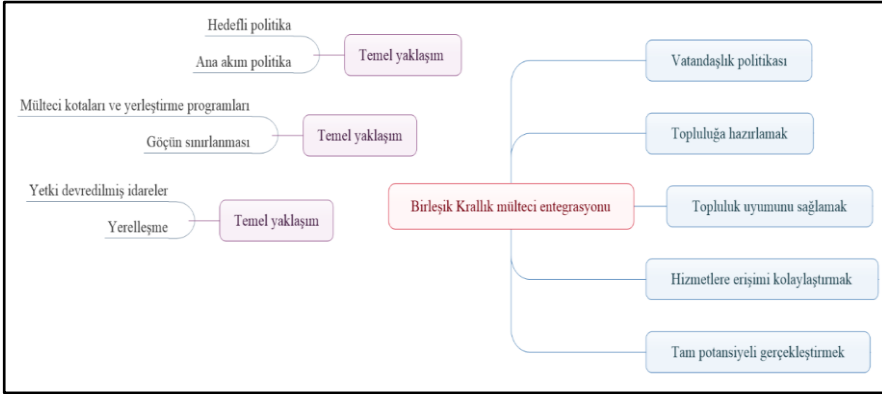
Hedefli politika

Ana akım politika

Temel yaklaşım

Mülteci kotaları ve yerleştirme programları

Göçün sınırlanması

Temel yaklaşım

Yetki devredilmiş idareler

Yerelleşme

Temel yaklaşım

Birleşik Krallık mülteci entegrasyonu

Vatandaşlık politikası

Topluluğa hazırlamak

Topluluk uyumunu sağlamak

Hizmetlere erişimi kolaylaştırmak

Tam potansiyeli gerçekleştirmek